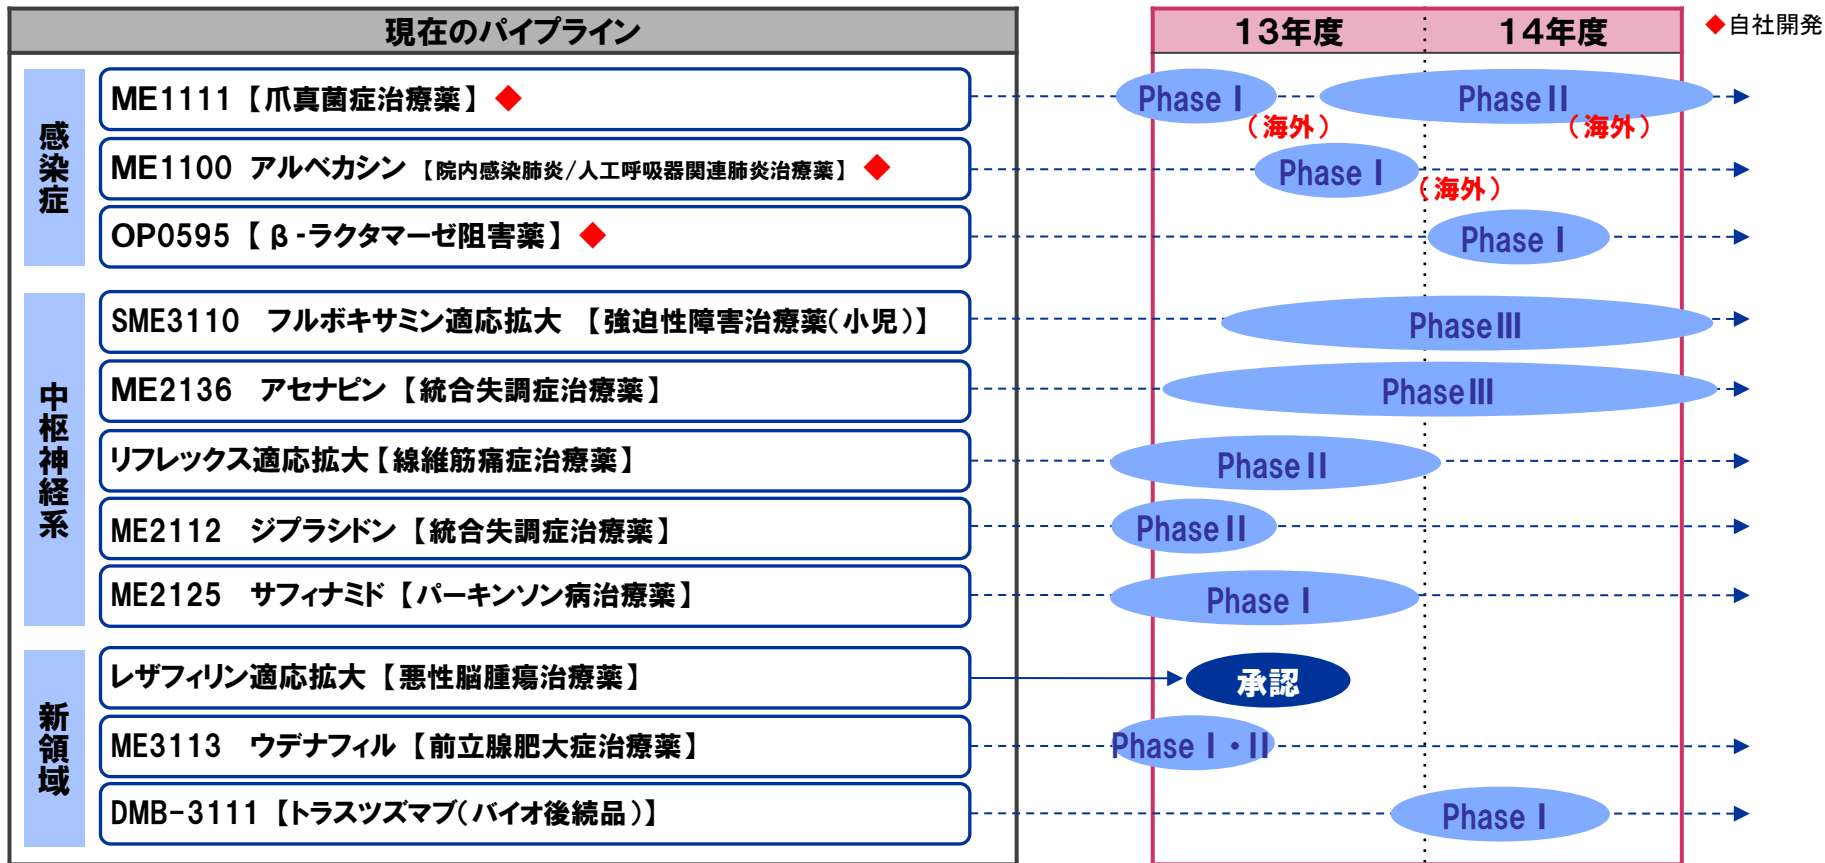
現在のパイプライン

13年度　14年度

◆自社開発

感染症

ME1111【爪真菌症治療薬】◆　Phase I（海外）　Phase II（海外）

ME1100 アルベカシン【院内感染肺炎/人工呼吸器関連肺炎治療薬】◆　Phase I（海外）

OP0595【β-ラクタマーゼ阻害薬】◆　Phase I

中枢神経系

SME3110 フルボキサミン適応拡大【強迫性障害治療薬(小児)】　Phase III

ME2136 アセナピン【統合失調症治療薬】　Phase III

リフレックス適応拡大【線維筋痛症治療薬】　Phase II

ME2112 ジプラシドン【統合失調症治療薬】　Phase II

ME2125 サフィナミド【パーキンソン病治療薬】　Phase I

新領域

レザフィリン適応拡大【悪性脳腫瘍治療薬】　承認

ME3113 ウデナフィル【前立腺肥大症治療薬】　Phase I・II

DMB-3111【トラスツズマブ(バイオ後続品)】　Phase I